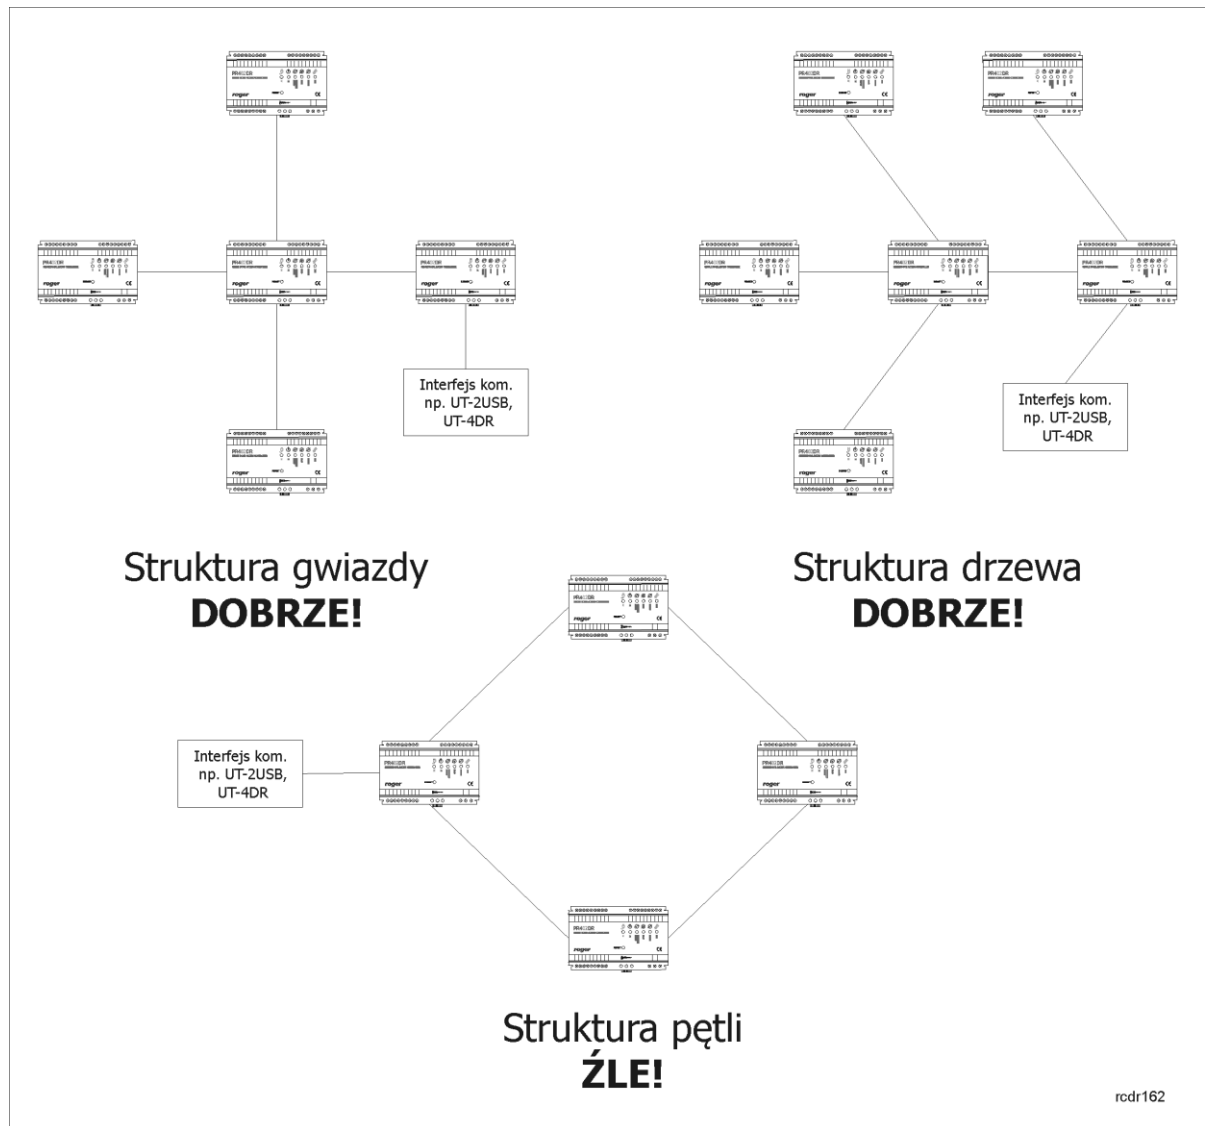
Interfejs kom. np. UT-2USB, UT-4DR

Interfejs kom. np. UT-2USB, UT-4DR

Struktura gwiazdy
**DOBRZE!**

Struktura drzewa
**DOBRZE!**

Interfejs kom. np. UT-2USB, UT-4DR

Struktura pętli
**ŹLE!**

rcdr162